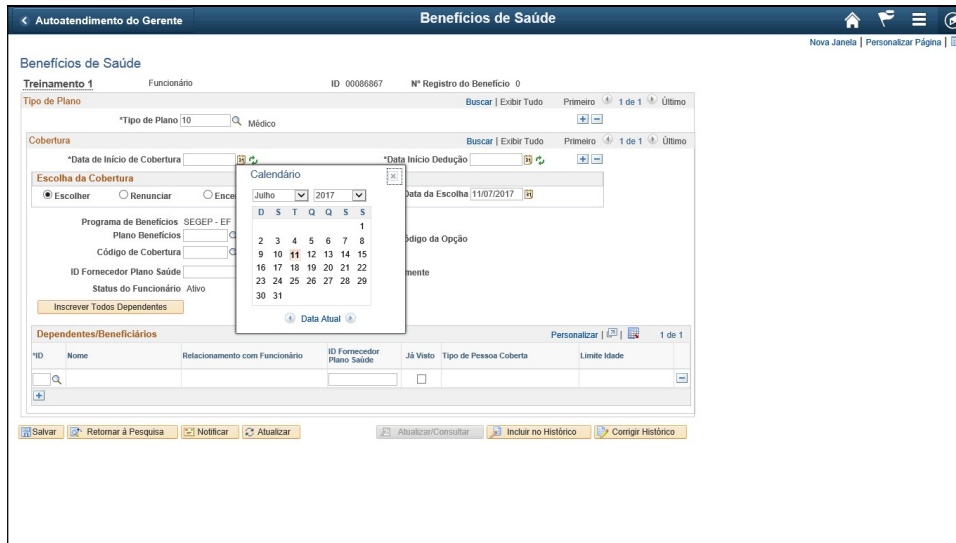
< Autoatendimento do Gerente

Benefícios de Saúde

Nova Janela | Personalizar Página |

Benefícios de Saúde

Treinamento 1 Funcionário ID 00086867 Nº Registro do Benefício 0

Tipo de Plano Buscar | Exibir Tudo Primeiro 1 de 1 Último

*Tipo de Plano 10 Médico

Cobertura Buscar | Exibir Tudo Primeiro 1 de 1 Último

*Data de Início de Cobertura *Data Início Dedução

Escolha da Cobertura

Escolher Renunciar Ence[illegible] Data da Escolha 11/07/2017

Programa de Benefícios SEGEP - EF

Plano Benefícios

Código de Cobertura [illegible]ódigo da Opção

ID Fornecedor Plano Saúde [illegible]mente

Status do Funcionário Ativo

Inscrever Todos Dependentes

Calendário

Julho 2017

| D | S | T | Q | Q | S | S |
|---|---|---|---|---|---|---|
| | | | | | | 1 |
| 2 | 3 | 4 | 5 | 6 | 7 | 8 |
| 9 | 10 | 11 | 12 | 13 | 14 | 15 |
| 16 | 17 | 18 | 19 | 20 | 21 | 22 |
| 23 | 24 | 25 | 26 | 27 | 28 | 29 |
| 30 | 31 | | | | | |

Data Atual

Dependentes/Beneficiários Personalizar | 1 de 1

| *ID | Nome | Relacionamento com Funcionário | ID Fornecedor Plano Saúde | Já Visto | Tipo de Pessoa Coberta | Limite Idade |
|---|---|---|---|---|---|---|
| | | | | | | |

Salvar Retornar à Pesquisa Notificar Atualizar Atualizar/Consultar Incluir no Histórico Corrigir Histórico